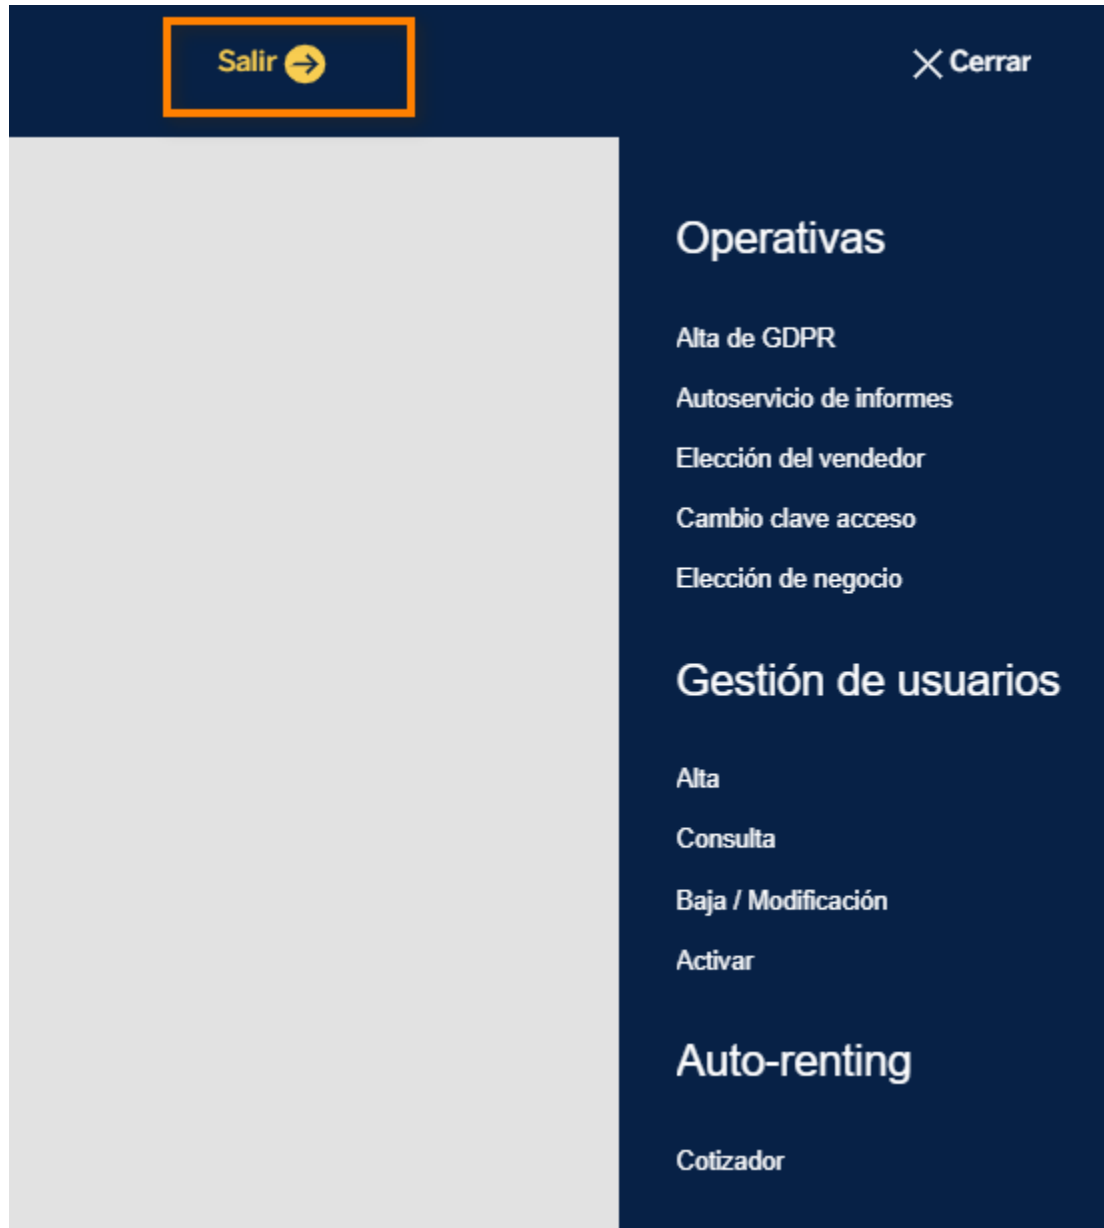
Salir

Cerrar

Operativas

Alta de GDPR

Autoservicio de informes

Elección del vendedor

Cambio clave acceso

Elección de negocio

Gestión de usuarios

Alta

Consulta

Baja / Modificación

Activar

Auto-renting

Cotizador